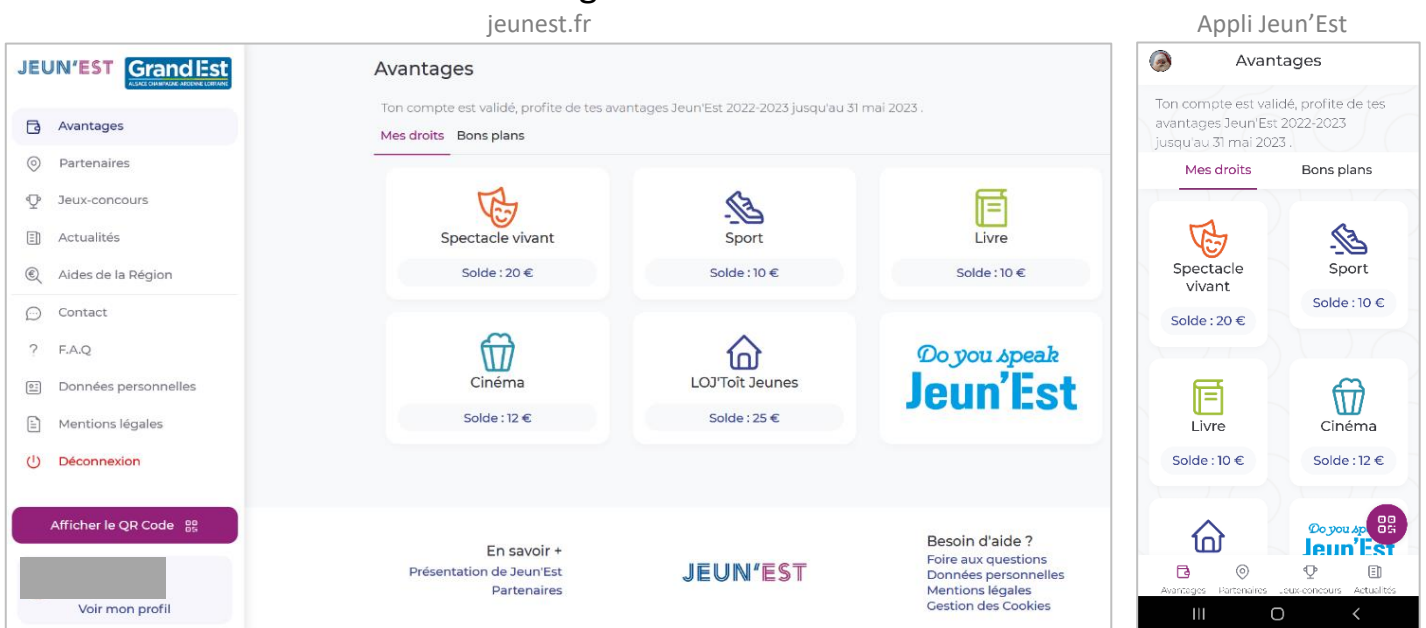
jeunest.fr

Appli Jeun'Est

JEUN'EST GrandEst ALSACE CHAMPAGNE-ARDENNE LORRAINE

Avantages
Partenaires
Jeux-concours
Actualités
Aides de la Région
Contact
F.A.Q
Données personnelles
Mentions légales
Déconnexion

Afficher le QR Code

Voir mon profil

Avantages

Ton compte est validé, profite de tes avantages Jeun'Est 2022-2023 jusqu'au 31 mai 2023 .

Mes droits Bons plans

Spectacle vivant
Solde : 20 €

Sport
Solde : 10 €

Livre
Solde : 10 €

Cinéma
Solde : 12 €

LOJ'Toît Jeunes
Solde : 25 €

Do you speak Jeun'Est

En savoir +
Présentation de Jeun'Est
Partenaires

JEUN'EST

Besoin d'aide ?
Foire aux questions
Données personnelles
Mentions légales
Gestion des Cookies

Avantages

Ton compte est validé, profite de tes avantages Jeun'Est 2022-2023 jusqu'au 31 mai 2023 .

Mes droits Bons plans

Spectacle vivant
Solde : 20 €

Sport
Solde : 10 €

Livre
Solde : 10 €

Cinéma
Solde : 12 €

Do you sp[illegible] Jeun'Est

Avantages Partenaires Jeux-concours Actualités